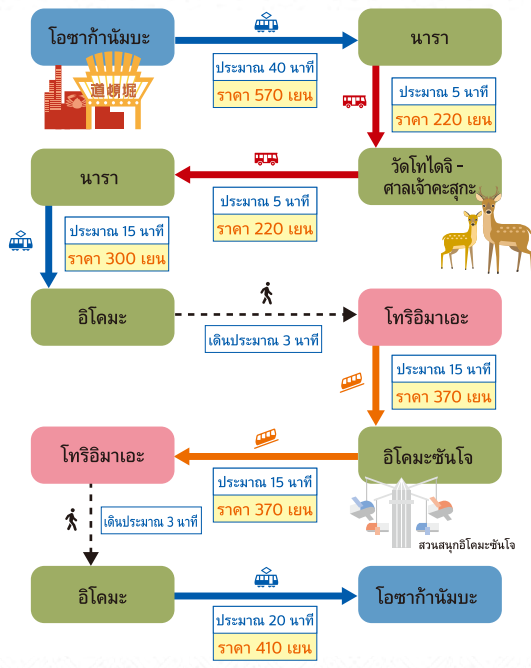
โอซาก้านัมบะ

道頓堀

ประมาณ 40 นาที
ราคา 570 เยน

นารา

ประมาณ 5 นาที
ราคา 220 เยน

วัดโทไดจิ - ศาลเจ้าคะสุกะ

ประมาณ 5 นาที
ราคา 220 เยน

นารา

ประมาณ 15 นาที
ราคา 300 เยน

อิโคมะ

เดินประมาณ 3 นาที

โทริอิมาเอะ

ประมาณ 15 นาที
ราคา 370 เยน

อิโคมะซันโจ

ประมาณ 15 นาที
ราคา 370 เยน

โทริอิมาเอะ

สวนสนุกอิโคมะซันโจ

เดินประมาณ 3 นาที

อิโคมะ

ประมาณ 20 นาที
ราคา 410 เยน

โอซาก้านัมบะ